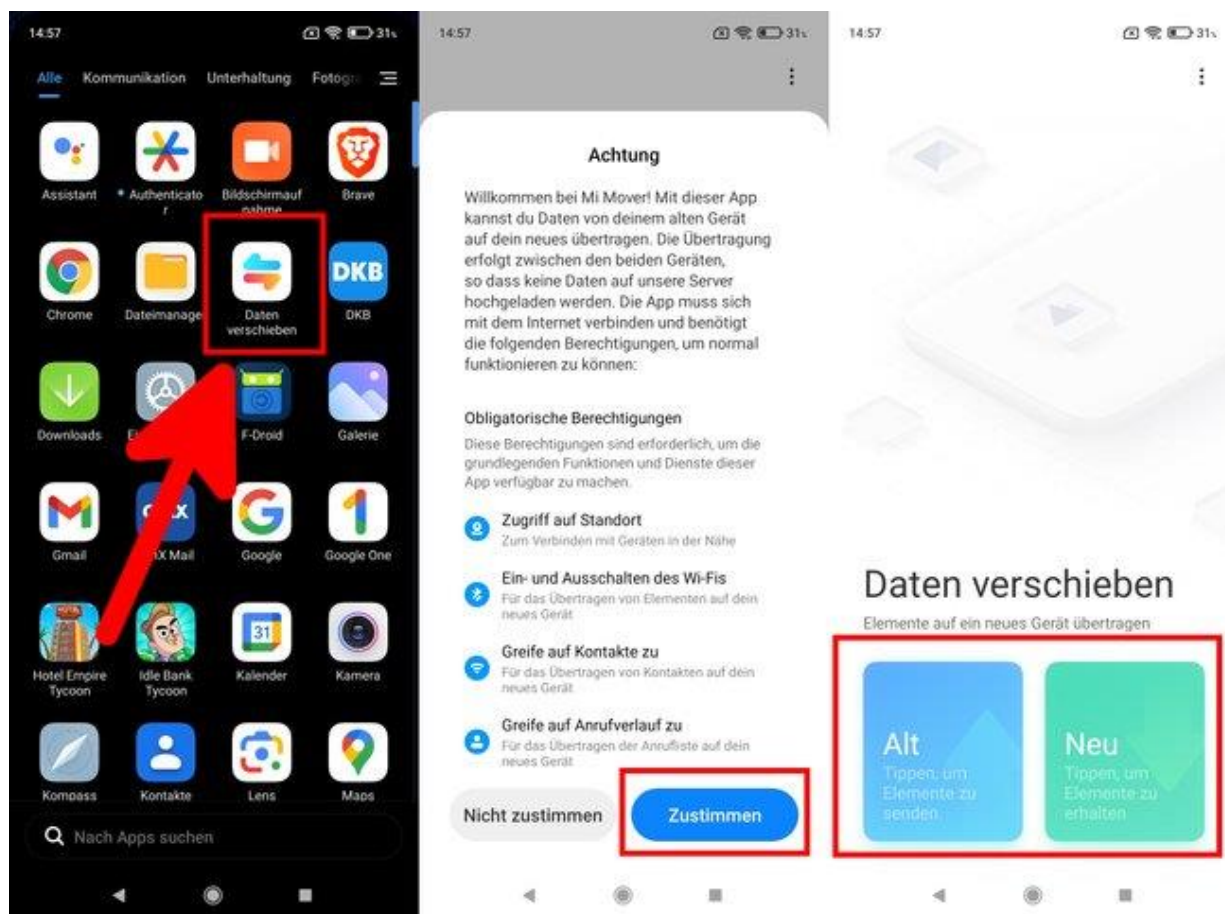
14:57

Alle Kommunikation Unterhaltung Fotogr

Assistant
Authenticator
Bildschirmaufnahme
Brave
Chrome
Dateimanage
Daten verschieben
DKB
DKB
Downloads
E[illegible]
F-Droid
Galerie
Gmail
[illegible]X Mail
Google
Google One
Hotel Empire Tycoon
Idle Bank Tycoon
31
Kalender
Kamera
Kompass
Kontakte
Lens
Maps

Nach Apps suchen

14:57

Achtung

Willkommen bei Mi Mover! Mit dieser App kannst du Daten von deinem alten Gerät auf dein neues übertragen. Die Übertragung erfolgt zwischen den beiden Geräten, so dass keine Daten auf unsere Server hochgeladen werden. Die App muss sich mit dem Internet verbinden und benötigt die folgenden Berechtigungen, um normal funktionieren zu können:

Obligatorische Berechtigungen

Diese Berechtigungen sind erforderlich, um die grundlegenden Funktionen und Dienste dieser App verfügbar zu machen.

Zugriff auf Standort
Zum Verbinden mit Geräten in der Nähe

Ein- und Ausschalten des Wi-Fis
Für das Übertragen von Elementen auf dein neues Gerät

Greife auf Kontakte zu
Für das Übertragen von Kontakten auf dein neues Gerät

Greife auf Anrufverlauf zu
Für das Übertragen der Anrufliste auf dein neues Gerät

Nicht zustimmen
Zustimmen

14:57

Daten verschieben

Elemente auf ein neues Gerät übertragen

Alt
Tippen, um Elemente zu senden.

Neu
Tippen, um Elemente zu erhalten